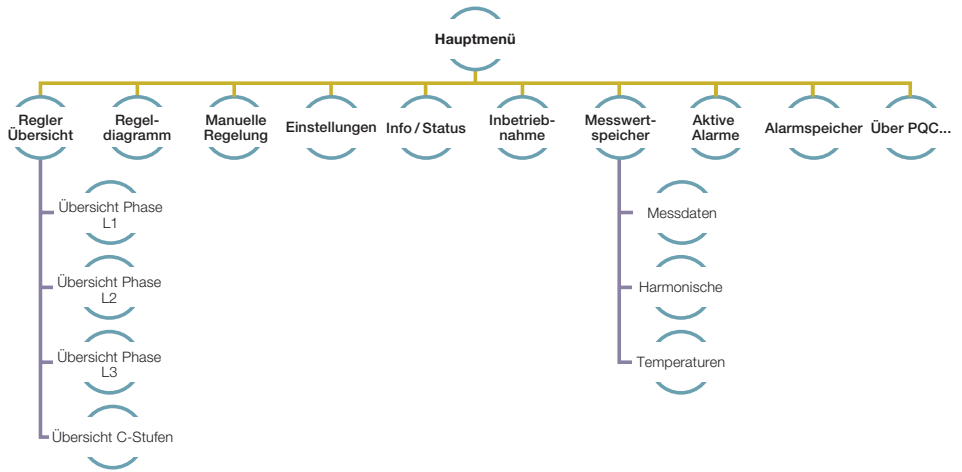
Hauptmenü

Regler Übersicht

Übersicht Phase L1

Übersicht Phase L2

Übersicht Phase L3

Übersicht C-Stufen

Regeldiagramm

Manuelle Regelung

Einstellungen

Info / Status

Inbetriebnahme

Messwertspeicher

Messdaten

Harmonische

Temperaturen

Aktive Alarme

Alarmspeicher

Über PQC...